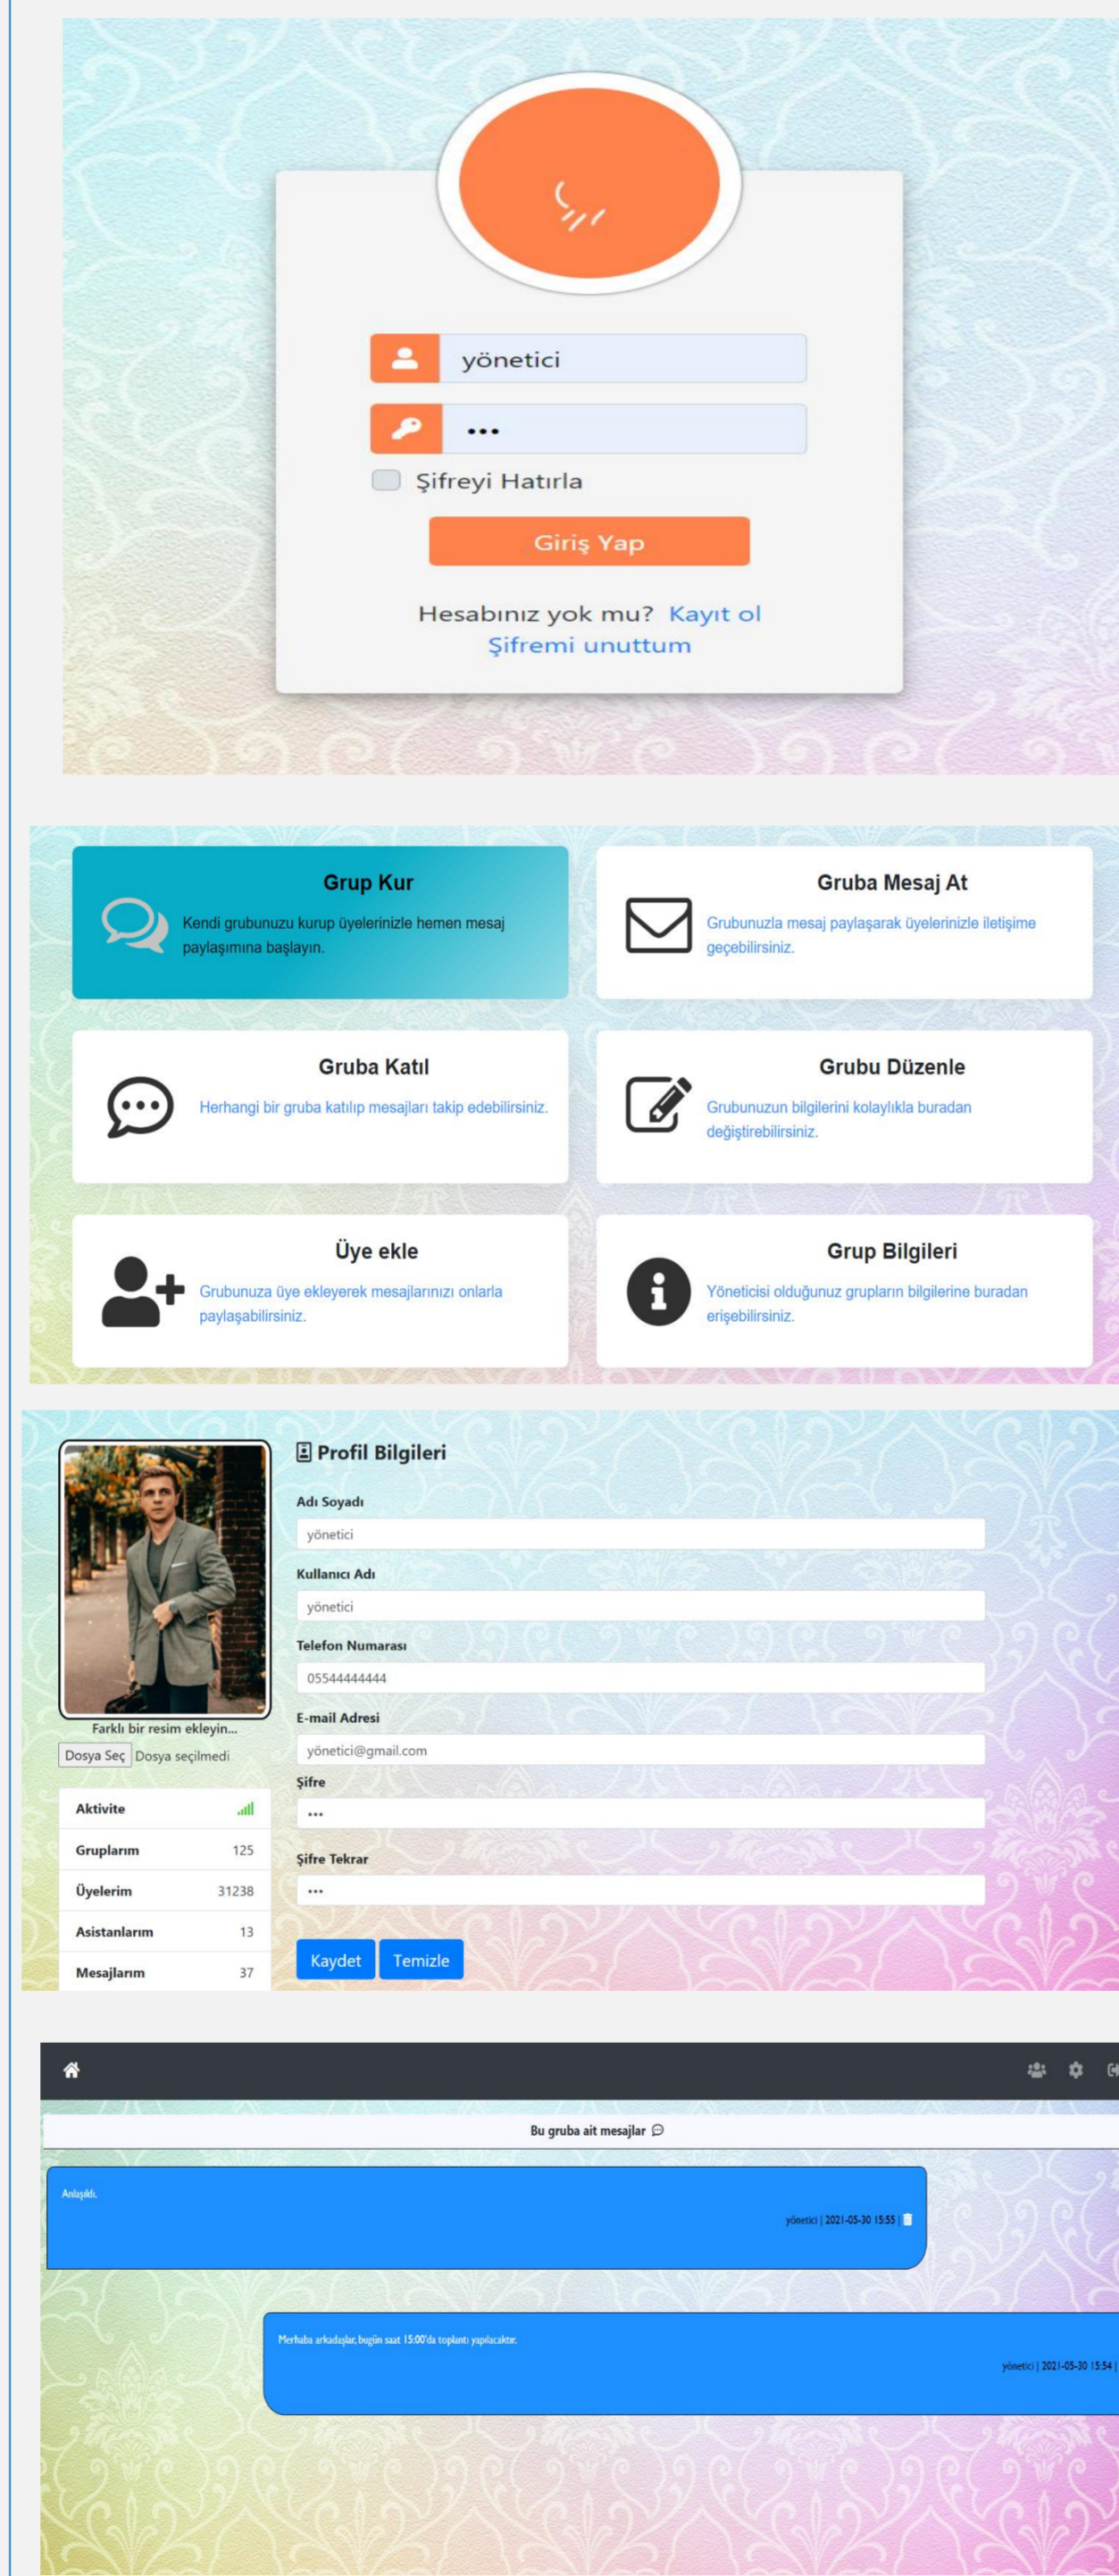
yönetici

•••

Şifreyi Hatırla

Giriş Yap

Hesabınız yok mu? Kayıt ol
Şifremi unuttum

Grup Kur
Kendi grubunuzu kurup üyelerinizle hemen mesaj paylaşımına başlayın.

Gruba Mesaj At
Grubunuzla mesaj paylaşarak üyelerinizle iletişime geçebilirsiniz.

Gruba Katıl
Herhangi bir gruba katılıp mesajları takip edebilirsiniz.

Grubu Düzenle
Grubunuzun bilgilerini kolaylıkla buradan değiştirebilirsiniz.

Üye ekle
Grubunuza üye ekleyerek mesajlarınızı onlarla paylaşabilirsiniz.

Grup Bilgileri
Yöneticisi olduğunuz grupların bilgilerine buradan erişebilirsiniz.

Profil Bilgileri

Adı Soyadı
yönetici
Kullanıcı Adı
yönetici
Telefon Numarası
05544444444
E-mail Adresi
yönetici@gmail.com
Şifre
•••
Şifre Tekrar
•••

Kaydet Temizle

Farklı bir resim ekleyin...
Dosya Seç Dosya seçilmedi

| Aktivite | |
|---|---|
| Gruplarım | 125 |
| Üyelerim | 31238 |
| Asistanlarım | 13 |
| Mesajlarım | 37 |

Bu gruba ait mesajlar

Anlaşıldı.
yönetici | 2021-05-30 15:55 |

Merhaba arkadaşlar, bugün saat 15:00'da toplantı yapılacaktır.
yönetici | 2021-05-30 15:54 |